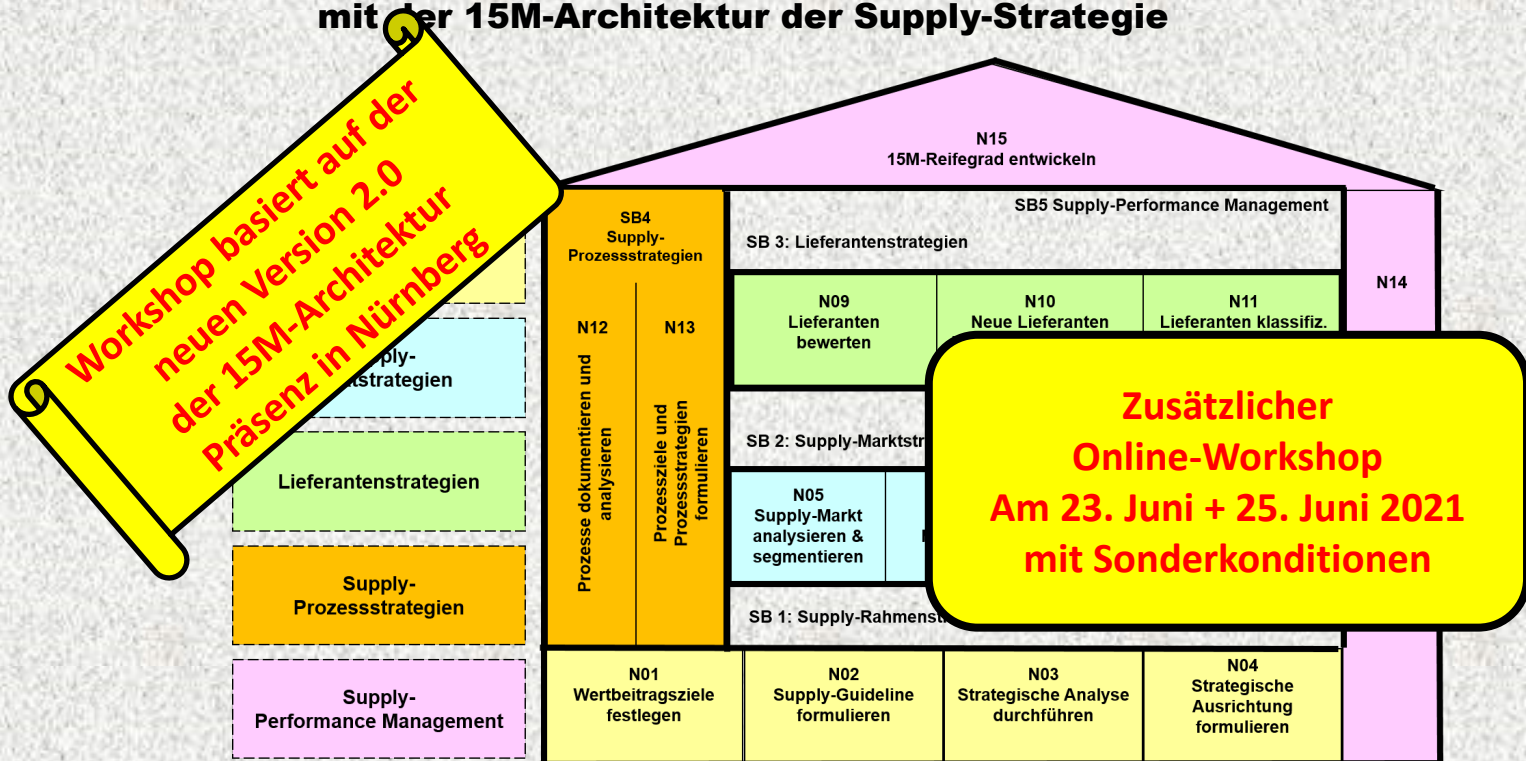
mit der 15M-Architektur der Supply-Strategie

Workshop basiert auf der neuen Version 2.0 der 15M-Architektur Präsenz in Nürnberg

N15
15M-Reifegrad entwickeln

SB5 Supply-Performance Management

SB4
Supply-Prozessstrategien

SB 3: Lieferantenstrategien

N14

N09
Lieferanten bewerten

N10
Neue Lieferanten

N11
Lieferanten klassifiz.

N12

N13

Prozesse dokumentieren und analysieren

Prozessziele und Prozessstrategien formulieren

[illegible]pply-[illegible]tstrategien

SB 2: Supply-Marktstr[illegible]

Lieferantenstrategien

N05
Supply-Markt analysieren & segmentieren

Supply-Prozessstrategien

SB 1: Supply-Rahmenst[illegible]

Supply-Performance Management

N01
Wertbeitragsziele festlegen

N02
Supply-Guideline formulieren

N03
Strategische Analyse durchführen

N04
Strategische Ausrichtung formulieren

Zusätzlicher Online-Workshop Am 23. Juni + 25. Juni 2021 mit Sonderkonditionen